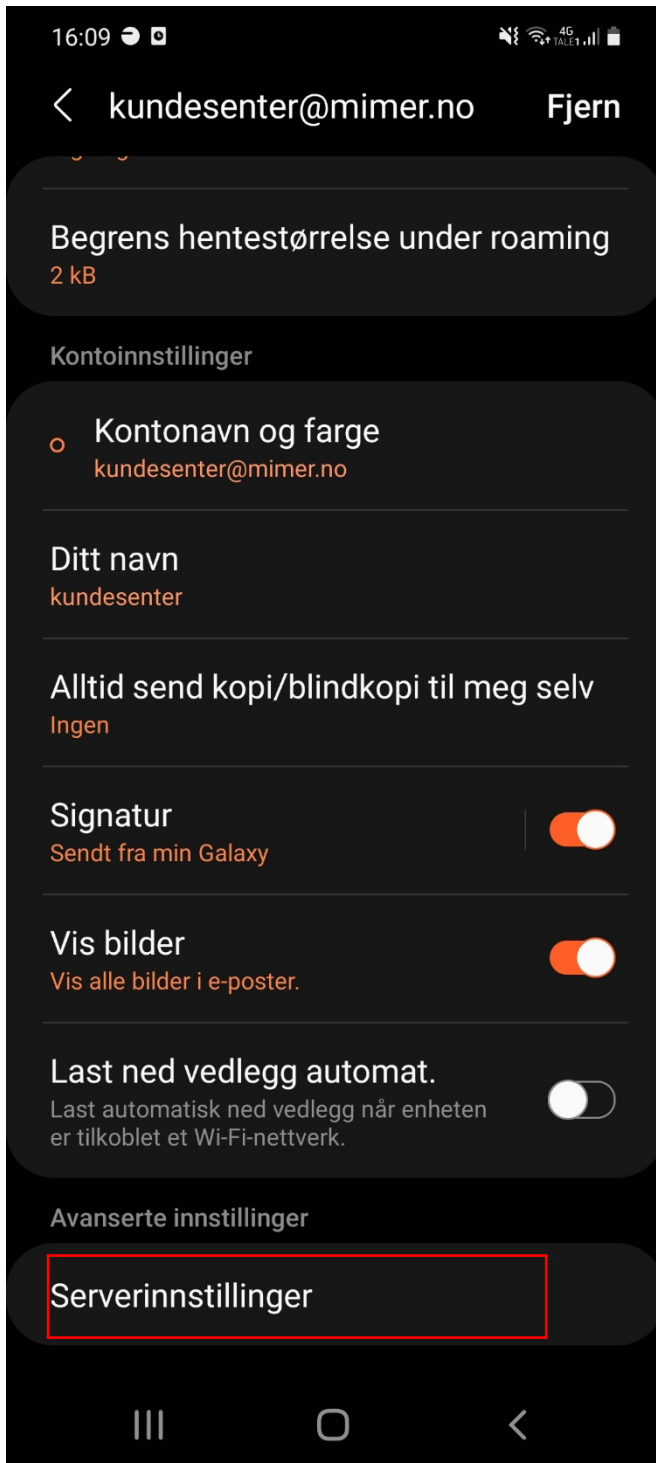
16:09

kundesenter@mimer.no Fjern

Begrens hentestørrelse under roaming
2 kB

Kontoinnstillinger

Kontonavn og farge
kundesenter@mimer.no

Ditt navn
kundesenter

Alltid send kopi/blindkopi til meg selv
Ingen

Signatur
Sendt fra min Galaxy

Vis bilder
Vis alle bilder i e-poster.

Last ned vedlegg automat.
Last automatisk ned vedlegg når enheten er tilkoblet et Wi-Fi-nettverk.

Avanserte innstillinger

Serverinnstillinger